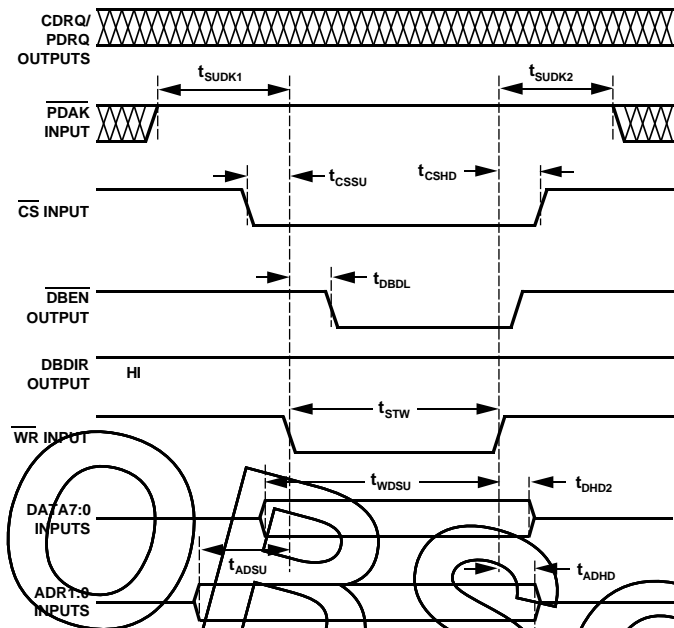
CDRQ/
PDRQ
OUTPUTS

$t_{SUDK1}$

$t_{SUDK2}$

$\overline{PDAK}$
INPUT

$t_{CSSU}$

$t_{CSHD}$

$\overline{CS}$ INPUT

$t_{DBDL}$

$\overline{DBEN}$
OUTPUT

DBDIR
OUTPUT

HI

$t_{STW}$

$\overline{WR}$ INPUT

$t_{WDSU}$

$t_{DHD2}$

DATA7:0
INPUTS

$t_{ADSU}$

$t_{ADHD}$

ADR1:0
INPUTS